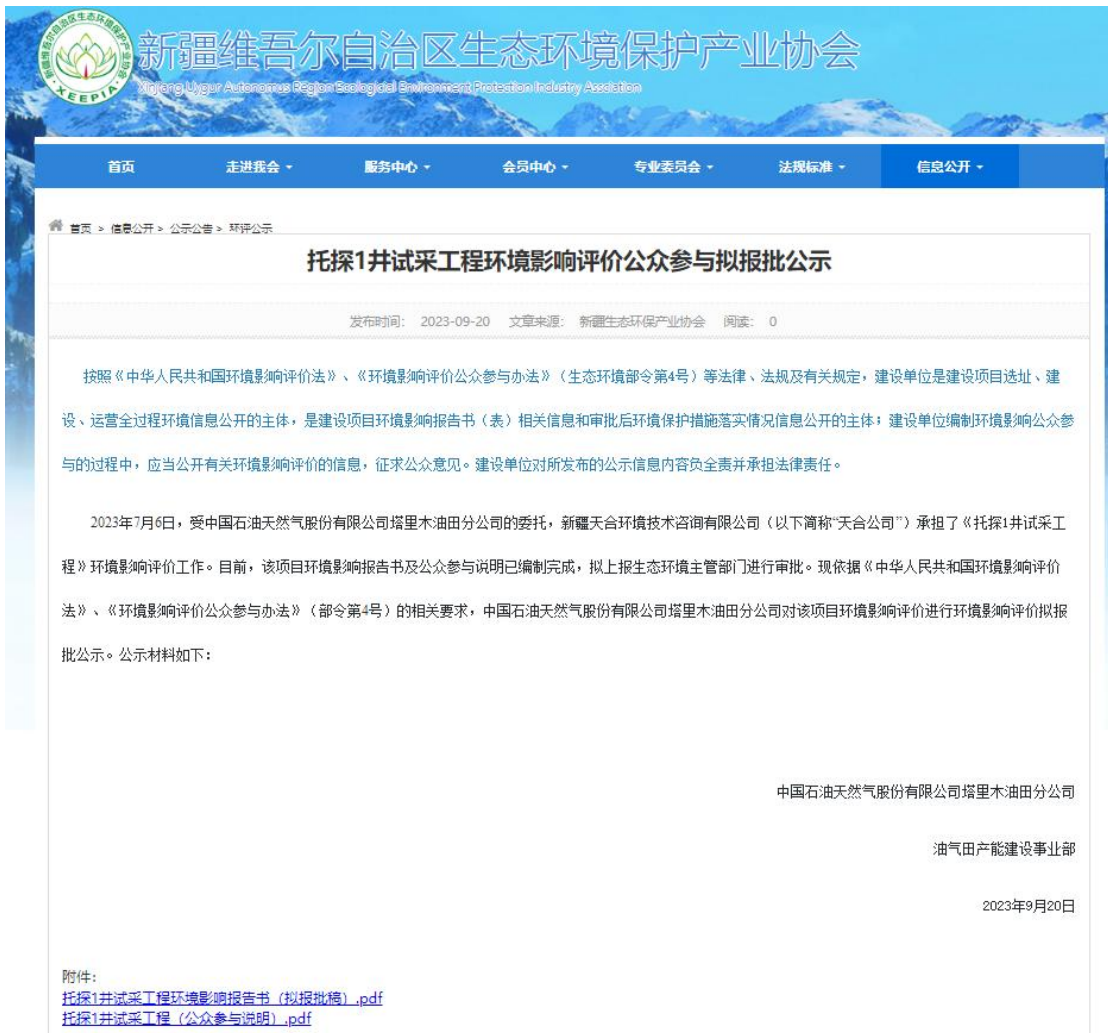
XEEPIA

新疆维吾尔自治区生态环境保护产业协会

Xinjiang Uygur Autonomous Region Ecological Environment Protection Industry Association

首页 走进我会 服务中心 会员中心 专业委员会 法规标准 信息公开

首页 > 信息公开 > 公示公告 > 环评公示

托探1井试采工程环境影响评价公众参与拟报批公示

发布时间: 2023-09-20 文章来源: 新疆生态环保产业协会 阅读: 0

按照《中华人民共和国环境影响评价法》、《环境影响评价公众参与办法》（生态环境部令第4号）等法律、法规及有关规定，建设单位是建设项目选址、建设、运营全过程环境信息公开的主体，是建设项目环境影响报告书（表）相关信息和审批后环境保护措施落实情况信息公开的主体；建设单位编制环境影响公众参与的过程中，应当公开有关环境影响评价的信息，征求公众意见。建设单位对所发布的公示信息内容负全责并承担法律责任。

2023年7月6日，受中国石油天然气股份有限公司塔里木油田分公司的委托，新疆天合环境技术咨询有限公司（以下简称“天合公司”）承担了《托探1井试采工程》环境影响评价工作。目前，该项目环境影响报告书及公众参与说明已编制完成，拟上报生态环境主管部门进行审批。现依据《中华人民共和国环境影响评价法》、《环境影响评价公众参与办法》（部令第4号）的相关要求，中国石油天然气股份有限公司塔里木油田分公司对该项目环境影响评价进行环境影响评价拟报批公示。公示材料如下：

中国石油天然气股份有限公司塔里木油田分公司

油气田产能建设事业部

2023年9月20日

附件：
托探1井试采工程环境影响报告书（拟报批稿）.pdf
托探1井试采工程（公众参与说明）.pdf